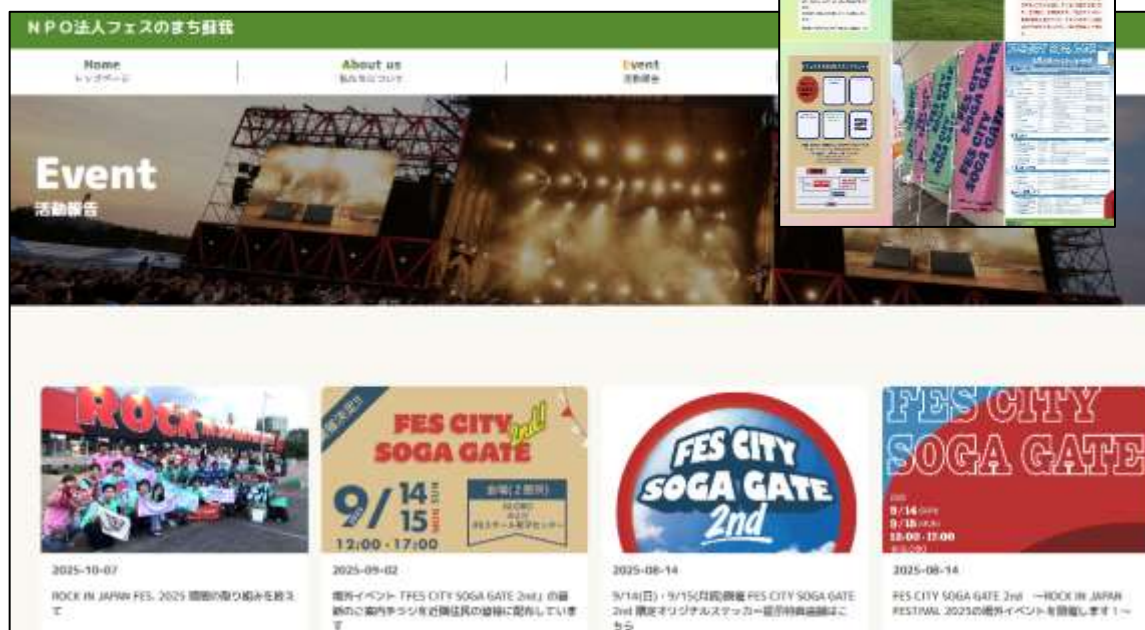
NPO法人フェスのまち蘇我

Home
トップページ

About us
私たちについて

Event
活動報告

Event
活動報告

FES CITY SOGA GATE

FES CITY SOGA GATE

FES CITY SOGA GATE 2nd

9/14 9/15
12:00 - 17:00

FES CITY SOGA GATE 2nd

FES CITY SOGA GATE

9/14
9/15
12:00 - 17:00

2025-10-07
ROCK IN JAPAN FES. 2025 開催の取り組みを終えて

2025-09-02
場外イベント「FES CITY SOGA GATE 2nd」の最新のご案内チラシを近隣住民の皆様に配布しています

2025-08-14
9/14(日)・9/15(月祝)開催 FES CITY SOGA GATE 2nd 限定オリジナルステッカー配布特典情報はこちら

2025-08-14
FES CITY SOGA GATE 2nd ―ROCK IN JAPAN FESTIVAL 2025の場外イベントを開催します！―